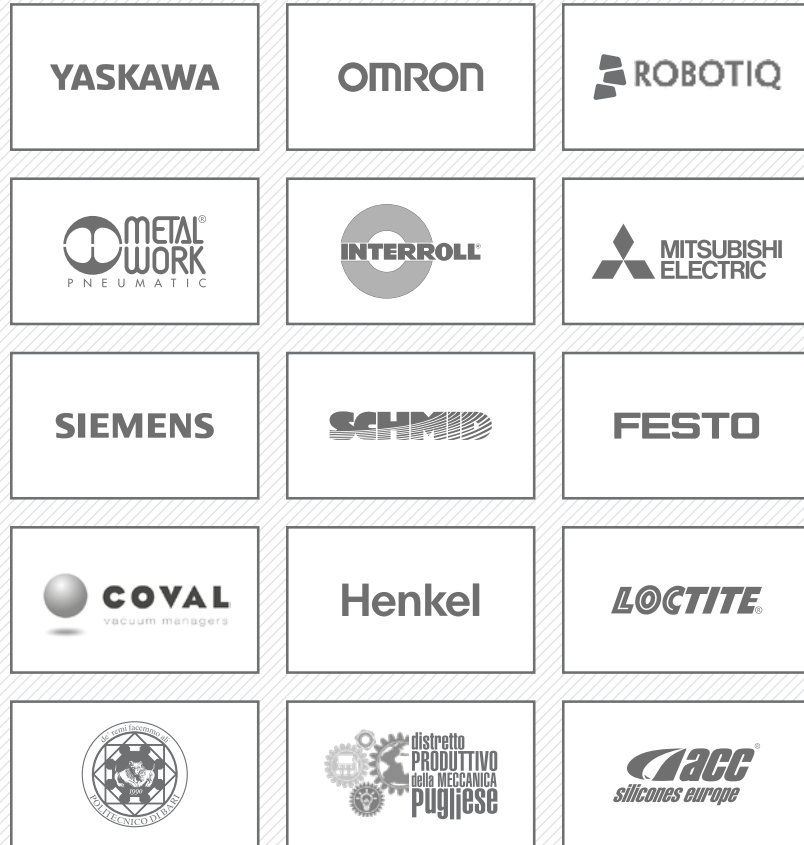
YASKAWA

OMRON

ROBOTIQ

METAL® WORK PNEUMATIC

INTERROLL®

MITSUBISHI ELECTRIC

SIEMENS

SCHMID

FESTO

COVAL vacuum managers

Henkel

LOCTITE®

de remi facemmo ali 1990 POLITECNICO DI BARI

distretto PRODUTTIVO della MECCANICA pugliese

acc® silicones europe